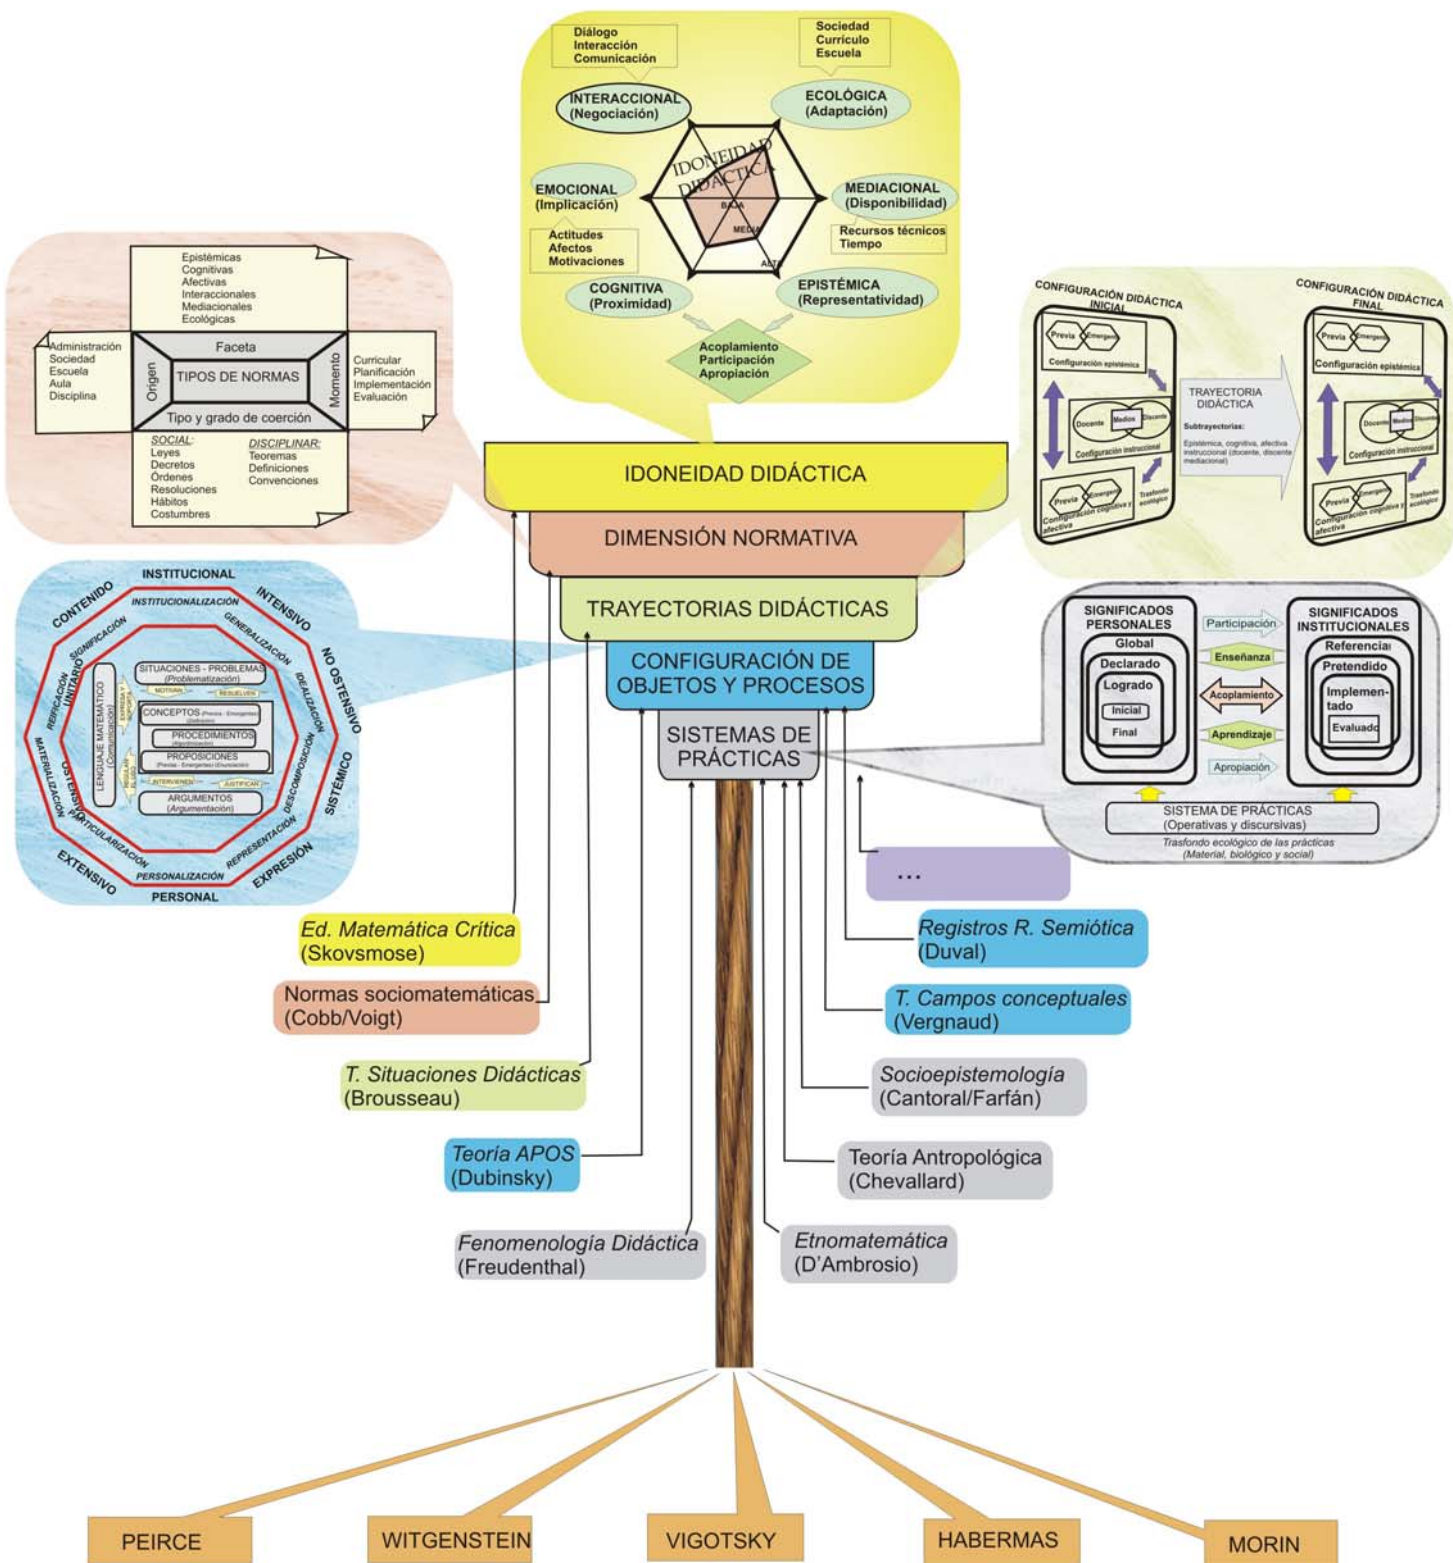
Diálogo
Interacción
Comunicación

Sociedad
Currículo
Escuela

INTERACCIONAL
(Negociación)

ECOLÓGICA
(Adaptación)

IDONEIDAD DIDÁCTICA

BAJA
MEDIA
ALTA

EMOCIONAL
(Implicación)

MEDIACIONAL
(Disponibilidad)

Actitudes
Afectos
Motivaciones

Recursos técnicos
Tiempo

COGNITIVA
(Proximidad)

EPISTÉMICA
(Representatividad)

Acoplamiento
Participación
Apropiación

Epistémicas
Cognitivas
Afectivas
Interaccionales
Mediacionales
Ecológicas

Administración
Sociedad
Escuela
Aula
Disciplina

Faceta
Origen
TIPOS DE NORMAS
Momento
Tipo y grado de coerción

Curricular
Planificación
Implementación
Evaluación

SOCIAL:
Leyes
Decretos
Órdenes
Resoluciones
Hábitos
Costumbres

DISCIPLINAR:
Teoremas
Definiciones
Convenciones

CONFIGURACIÓN DIDÁCTICA INICIAL
Previa
Emergente
Configuración epistémica
Docente
Medios
Discente
Configuración instruccional
Previa
Emergente
Configuración cognitiva y afectiva
Trasfondo ecológico

TRAYECTORIA DIDÁCTICA
Subtrayectorias:
Epistémica, cognitiva, afectiva instruccional (docente, discente mediacional)

CONFIGURACIÓN DIDÁCTICA FINAL
Previa
Emergente
Configuración epistémica
Docente
Medios
Discente
Configuración instruccional
Previa
Emergente
Configuración cognitiva y afectiva
Trasfondo ecológico

IDONEIDAD DIDÁCTICA
DIMENSIÓN NORMATIVA
TRAYECTORIAS DIDÁCTICAS
CONFIGURACIÓN DE OBJETOS Y PROCESOS
SISTEMAS DE PRÁCTICAS

INSTITUCIONAL
INSTITUCIONALIZACIÓN
CONTENIDO
INTENSIVO
GENERALIZACIÓN
SIGNIFICACIÓN
UNITARIO
REIFICACIÓN
NO OSTENSIVO
IDEALIZACIÓN
SITUACIONES - PROBLEMAS
(Problematización)
MOTIVAN
RESUELVEN
LENGUAJE MATEMÁTICO
(Comunicación)
EXPRESA Y SOPORTA
CONCEPTOS (Previos - Emergentes)
(Definición)
PROCEDIMIENTOS
(Algoritmización)
PROPOSICIONES
(Previas - Emergentes) (Enunciación)
INTERVIENEN
REGULAN EL USO
JUSTIFICAN
ARGUMENTOS
(Argumentación)
OSTENSIVO
MATERIALIZACIÓN
DESCOMPOSICIÓN
SISTÉMICO
PARTICULARIZACIÓN
REPRESENTACIÓN
EXTENSIVO
PERSONALIZACIÓN
EXPRESIÓN
PERSONAL

SIGNIFICADOS PERSONALES
Global
Declarado
Logrado
Inicial
Final

Participación
Enseñanza
Acoplamiento
Aprendizaje
Apropiación

SIGNIFICADOS INSTITUCIONALES
Referencial
Pretendido
Implementado
Evaluado

SISTEMA DE PRÁCTICAS
(Operativas y discursivas)
Trasfondo ecológico de las prácticas
(Material, biológico y social)

...

Ed. Matemática Crítica
(Skovsmose)

Registros R. Semiótica
(Duval)

Normas sociomatemáticas
(Cobb/Voigt)

T. Campos conceptuales
(Vergnaud)

T. Situaciones Didácticas
(Brousseau)

Socioepistemología
(Cantoral/Farfán)

Teoría APOS
(Dubinsky)

Teoría Antropológica
(Chevallard)

Fenomenología Didáctica
(Freudenthal)

Etnomatemática
(D'Ambrosio)

PEIRCE
WITGENSTEIN
VIGOTSKY
HABERMAS
MORIN